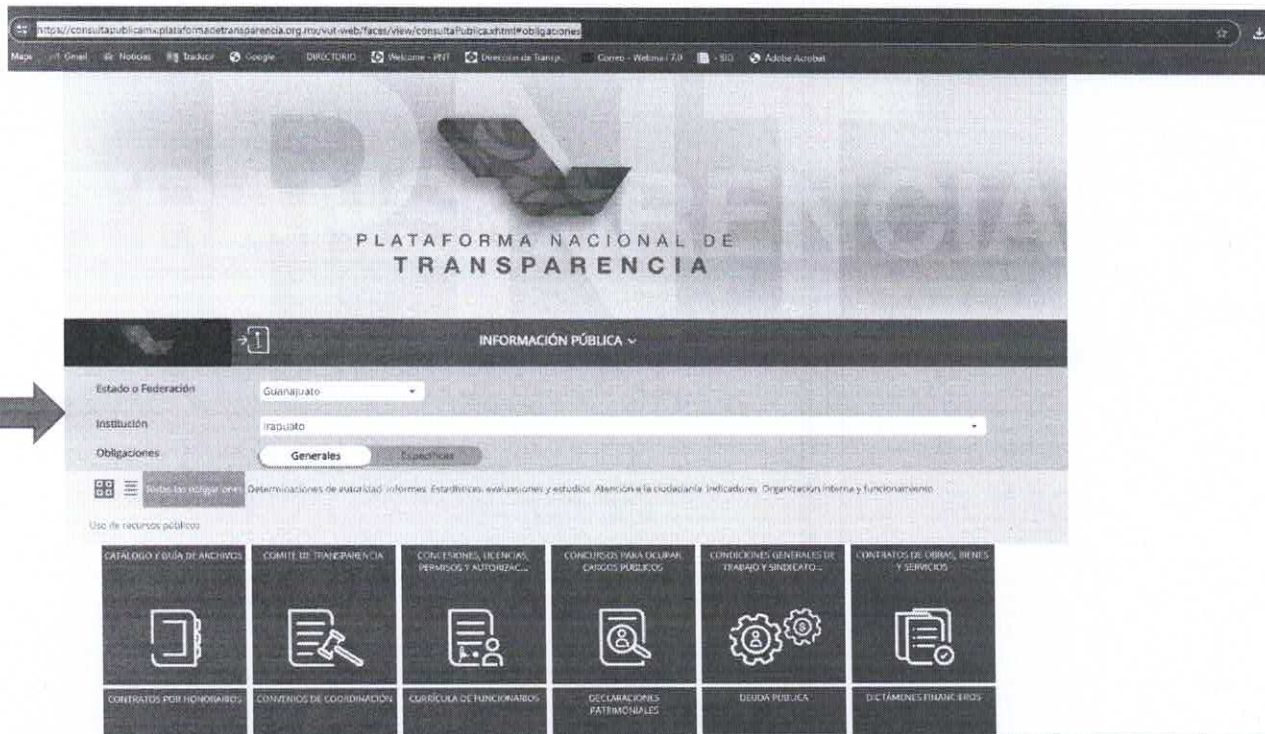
https://consultapublicamx.plataformadetransparencia.org.mx/vut-web/faces/view/consultaPublica.xhtml#obligaciones

Maps Gmail Noticias Traducir Google DIRECTORIO Welcome - PNT Dirección de Transp... Correo - Webmail 7.0 - SIG Adobe Acrobat

PLATAFORMA NACIONAL DE TRANSPARENCIA

INFORMACIÓN PÚBLICA

Estado o Federación Guanajuato

Institución Irapuato

Obligaciones Generales Específicas

Todas las obligaciones Determinaciones de autoridad Informes Estadísticas, evaluaciones y estudios Atención a la ciudadanía Indicadores Organización interna y funcionamiento

Uso de recursos públicos

CATÁLOGO Y GUÍA DE ARCHIVOS

COMITÉ DE TRANSPARENCIA

CONCESIONES, LICENCIAS, PERMISOS Y AUTORIZAC...

CONCURSOS PARA OCUPAR CARGOS PÚBLICOS

CONDICIONES GENERALES DE TRABAJO Y SINDICATO...

CONTRATOS DE OBRAS, BIENES Y SERVICIOS

CONTRATOS POR HONORARIOS

CONVENIOS DE COORDINACIÓN

CURRÍCULA DE FUNCIONARIOS

DECLARACIONES PATRIMONIALES

DEUDA PÚBLICA

DICTÁMENES FINANCIEROS